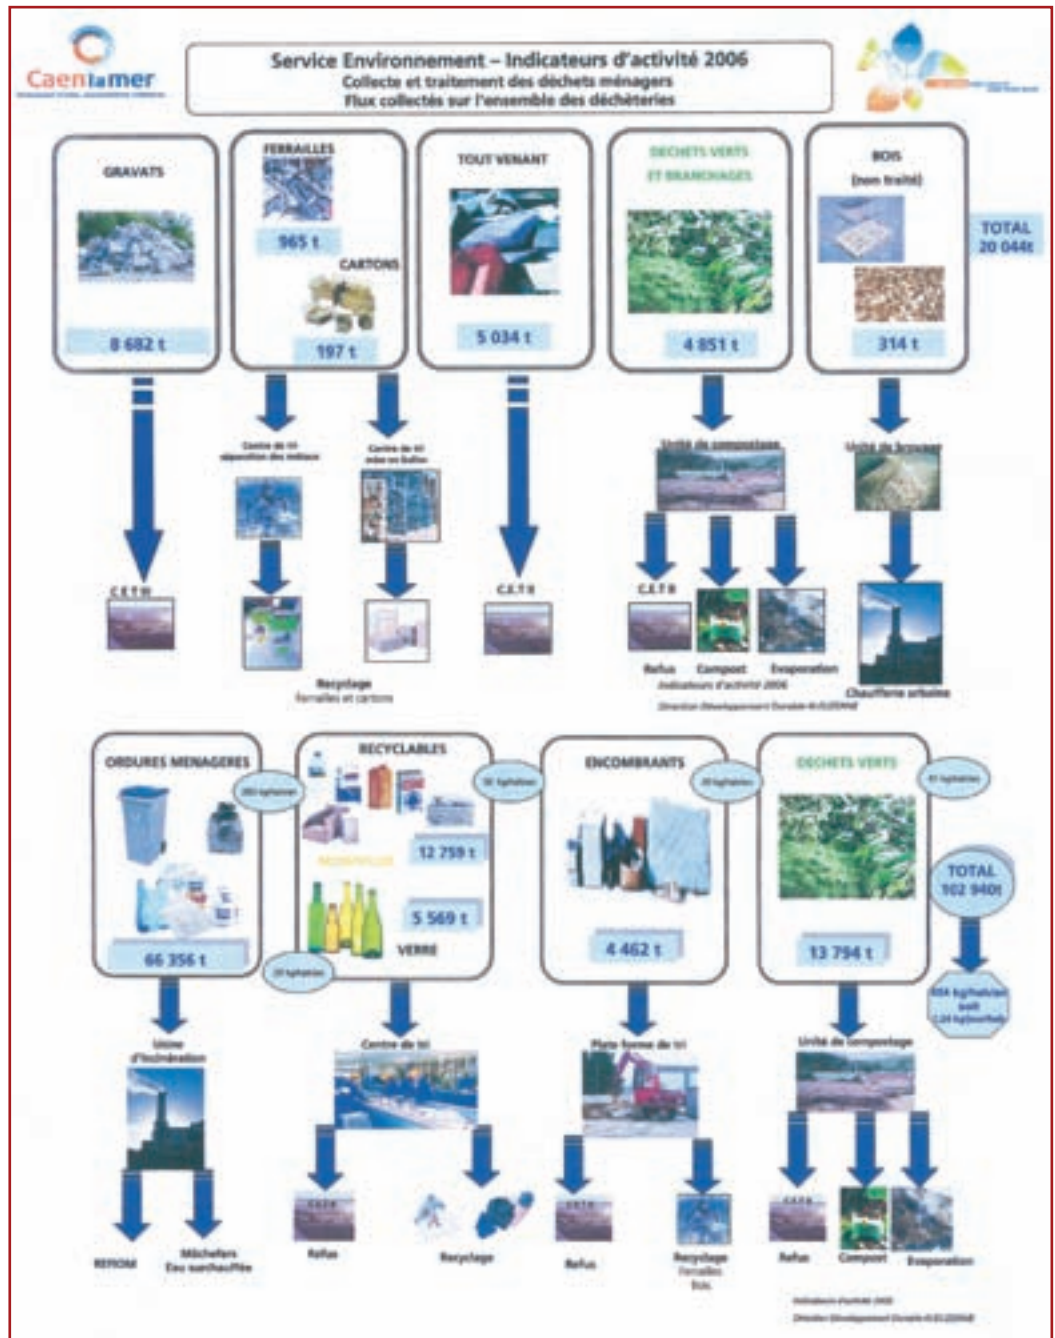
Caen la mer

Service Environnement – Indicateurs d'activité 2006
Collecte et traitement des déchets ménagers
Flux collectés sur l'ensemble des déchèteries

GRAVATS
8 682 t

FERRAILLES
965 t
CARTONS
197 t

TOUT VENANT
5 034 t

DECHETS VERTS ET BRANCHAGES
4 851 t

BOIS
(non traité)
314 t

TOTAL 20 044t

Centre de tri séparation des métaux

Centre de tri mise en balles

Unité de compostage

Unité de broyage

C.E.T III

C.E.T II

C.E.T II

Refus

Compost

Evaporation

Recyclage
ferrailles et cartons

Indicateurs d'activité 2006

Direction Développement Durable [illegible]

Chaufferie urbaine

ORDURES MENAGERES
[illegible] kg/hab/an
66 356 t

RECYCLABLES
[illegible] kg/hab/an
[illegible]
12 759 t
5 569 t
VERRE
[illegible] kg/hab/an

ENCOMBRANTS
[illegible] kg/hab/an
4 462 t

DECHETS VERTS
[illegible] kg/hab/an
13 794 t

TOTAL 102 940t

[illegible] kg/hab/an
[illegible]

Usine d'incinération

Centre de tri

Plate forme de tri

Unité de compostage

REFIOM

Mâchefers
Eau surchauffée

Refus

Recyclage

Refus

Recyclage
Ferrailles
bois

Refus

Compost

Evaporation

Indicateurs d'activité 2006

Direction Développement Durable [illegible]